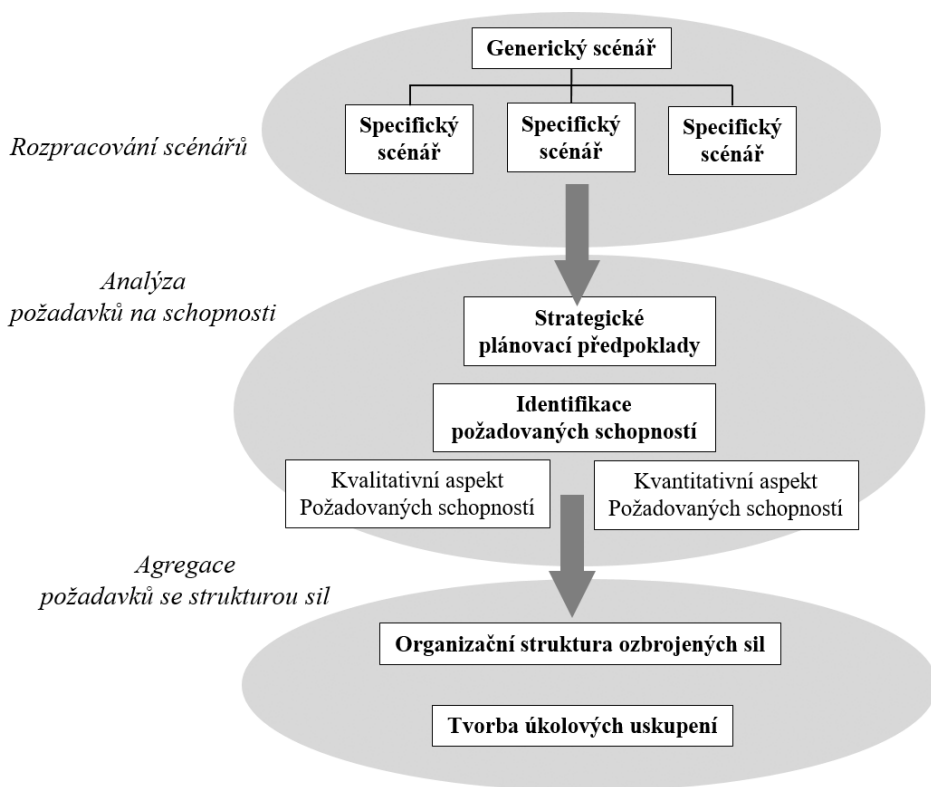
Generický scénář

Rozpracování scénářů

Specifický scénář

Specifický scénář

Specifický scénář

Analýza požadavků na schopnosti

Strategické plánovací předpoklady

Identifikace požadovaných schopností

Kvalitativní aspekt Požadovaných schopností

Kvantitativní aspekt Požadovaných schopností

Agregace požadavků se strukturou sil

Organizační struktura ozbrojených sil

Tvorba úkolových uskupení